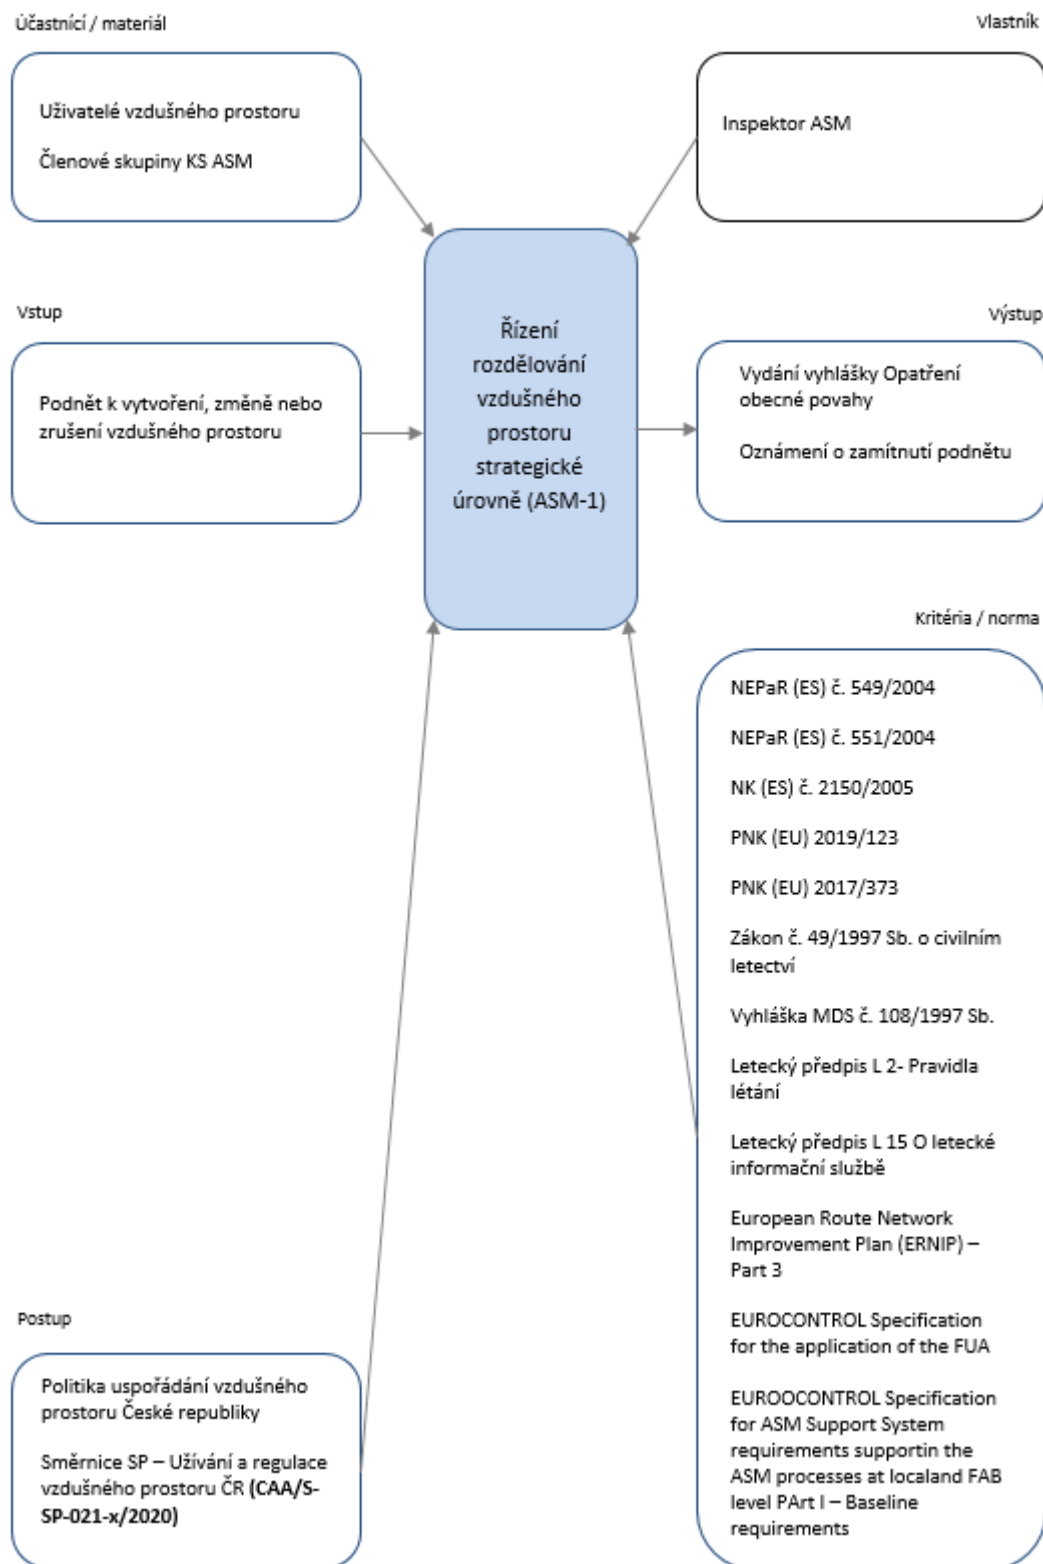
Účastníci / materiál

Uživatelé vzdušného prostoru

Členové skupiny KS ASM

Vlastník

Inspektor ASM

Vstup

Podnět k vytvoření, změně nebo zrušení vzdušného prostoru

Řízení rozdělování vzdušného prostoru strategické úrovně (ASM-1)

Výstup

Vydání vyhlášky Opatření obecné povahy

Oznámení o zamítnutí podnětu

Kritéria / norma

NEPaR (ES) č. 549/2004

NEPaR (ES) č. 551/2004

NK (ES) č. 2150/2005

PNK (EU) 2019/123

PNK (EU) 2017/373

Zákon č. 49/1997 Sb. o civilním letectví

Vyhláška MDS č. 108/1997 Sb.

Letecký předpis L 2- Pravidla létání

Letecký předpis L 15 O letecké informační službě

European Route Network Improvement Plan (ERNIP) – Part 3

EUROCONTROL Specification for the application of the FUA

EUROOCONTROL Specification for ASM Support System requirements supportin the ASM processes at localand FAB level PArt I – Baseline requirements

Postup

Politika uspořádání vzdušného prostoru České republiky

Směrnice SP – Užívání a regulace vzdušného prostoru ČR (CAA/S-SP-021-x/2020)